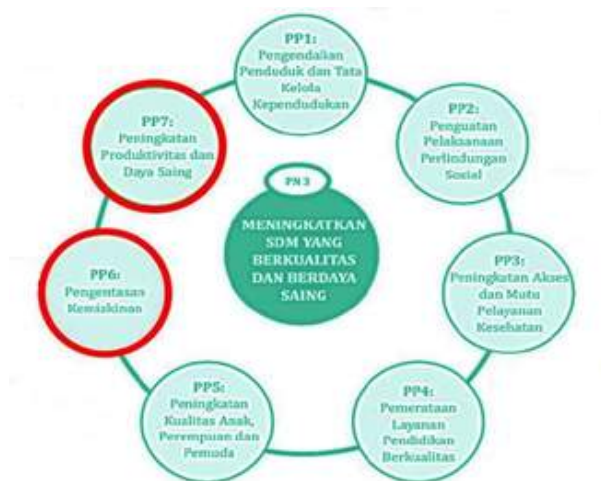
PP1:
Pengendalian Penduduk dan Tata Kelola Kependudukan

PP2:
Penguatan Pelaksanaan Perlindungan Sosial

PP3:
Peningkatan Akses dan Mutu Pelayanan Kesehatan

PP4:
Pemerataan Layanan Pendidikan Berkualitas

PP5:
Peningkatan Kualitas Anak, Perempuan dan Pemuda

PP6:
Pengentasan Kemiskinan

PP7:
Peningkatan Produktivitas dan Daya Saing

PN 3

MENINGKATKAN SDM YANG BERKUALITAS DAN BERDAYA SAING